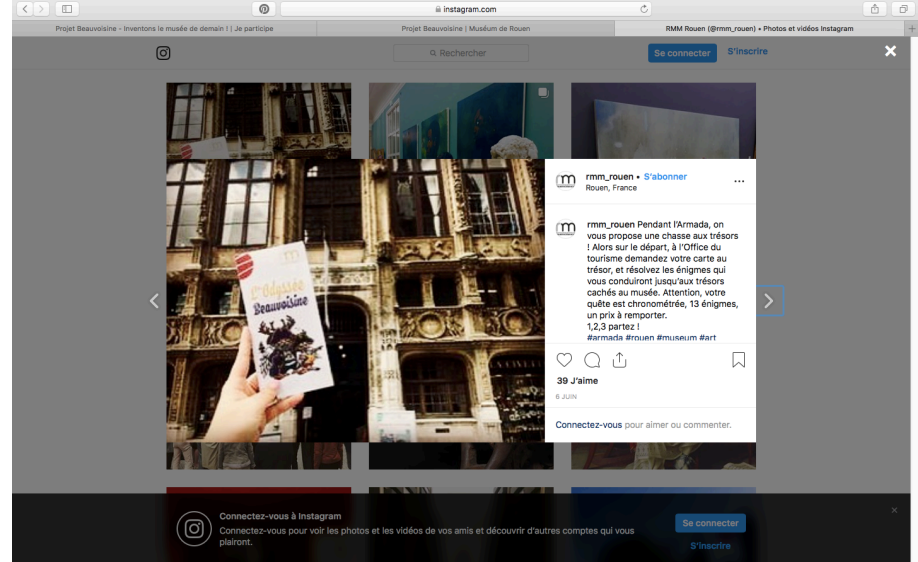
instagram.com

Projet Beauvoisine - Inventons le musée de demain ! | Je participe

Projet Beauvoisine | Muséum de Rouen

RMM Rouen (@rmm_rouen) • Photos et vidéos Instagram

Rechercher

Se connecter

S'inscrire

L'Odyssée Beauvoisine

rmm_rouen • S'abonner
Rouen, France

rmm_rouen Pendant l'Armada, on vous propose une chasse aux trésors ! Alors sur le départ, à l'Office du tourisme demandez votre carte au trésor, et résolvez les énigmes qui vous conduiront jusqu'aux trésors cachés au musée. Attention, votre quête est chronométrée, 13 énigmes, un prix à remporter.
1,2,3 partez !
#armada #rouen #museum #art

39 J'aime

6 JUIN

Connectez-vous pour aimer ou commenter.

Connectez-vous à Instagram
Connectez-vous pour voir les photos et les vidéos de vos amis et découvrir d'autres comptes qui vous plairont.

Se connecter

S'inscrire